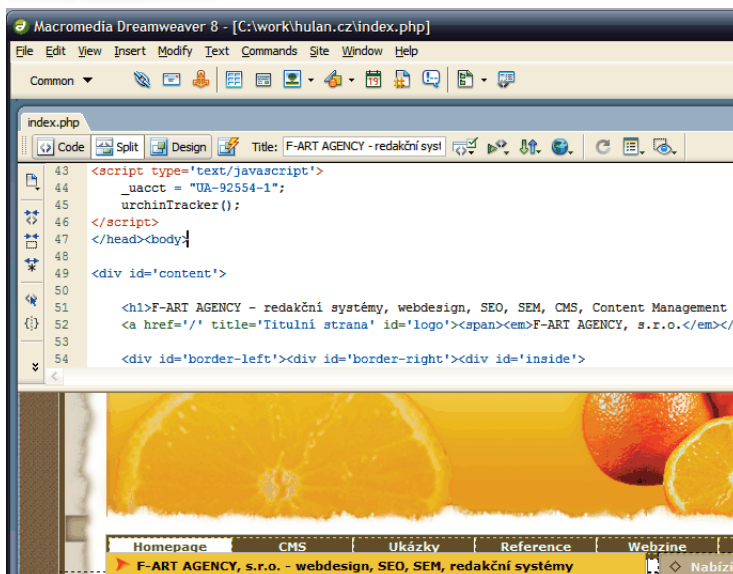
Macromedia Dreamweaver 8 - [C:\work\hulan.cz\index.php]

File Edit View Insert Modify Text Commands Site Window Help

Common ▼

index.php

Code Split Design Title: F-ART AGENCY - redakční syst

43 <script type='text/javascript'>
44 _uacct = "UA-92554-1";
45 urchinTracker();
46 </script>
47 </head><body>
48
49 <div id='content'>
50
51 <h1>F-ART AGENCY - redakční systémy, webdesign, SEO, SEM, CMS, Content Management
52 <a href='/' title='Titulní strana' id='logo'><span><em>F-ART AGENCY, s.r.o.</em></
53
54 <div id='border-left'><div id='border-right'><div id='inside'>

Homepage CMS Ukázky Reference Webzine

F-ART AGENCY, s.r.o. - webdesign, SEO, SEM, redakční systémy

Nabízí